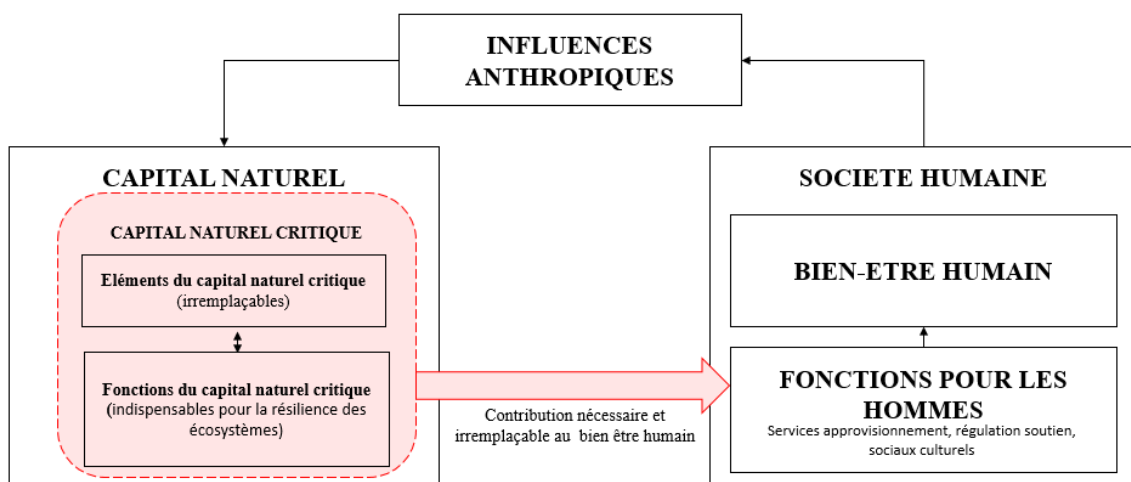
INFLUENCES ANTHROPIQUES

CAPITAL NATUREL

CAPITAL NATUREL CRITIQUE

Eléments du capital naturel critique
(irremplaçables)

Fonctions du capital naturel critique
(indispensables pour la résilience des écosystèmes)

Contribution nécessaire et irremplaçable au bien être humain

SOCIETE HUMAINE

BIEN-ETRE HUMAIN

FONCTIONS POUR LES HOMMES
Services approvisionnement, régulation soutien, sociaux culturels